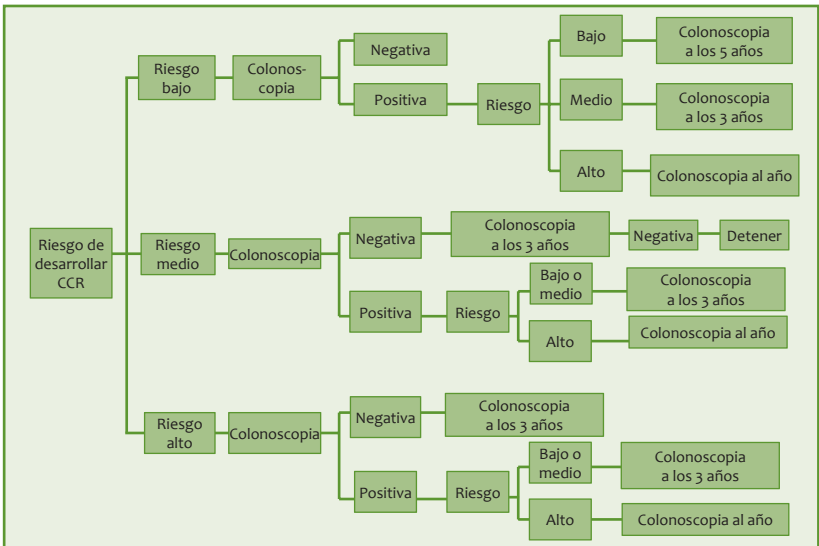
Riesgo de desarrollar CCR

Riesgo bajo
Colonoscopia
Negativa
Positiva
Riesgo
Bajo
Colonoscopia a los 5 años
Medio
Colonoscopia a los 3 años
Alto
Colonoscopia al año

Riesgo medio
Colonoscopia
Negativa
Colonoscopia a los 3 años
Negativa
Detener
Positiva
Riesgo
Bajo o medio
Colonoscopia a los 3 años
Alto
Colonoscopia al año

Riesgo alto
Colonoscopia
Negativa
Colonoscopia a los 3 años
Positiva
Riesgo
Bajo o medio
Colonoscopia a los 3 años
Alto
Colonoscopia al año